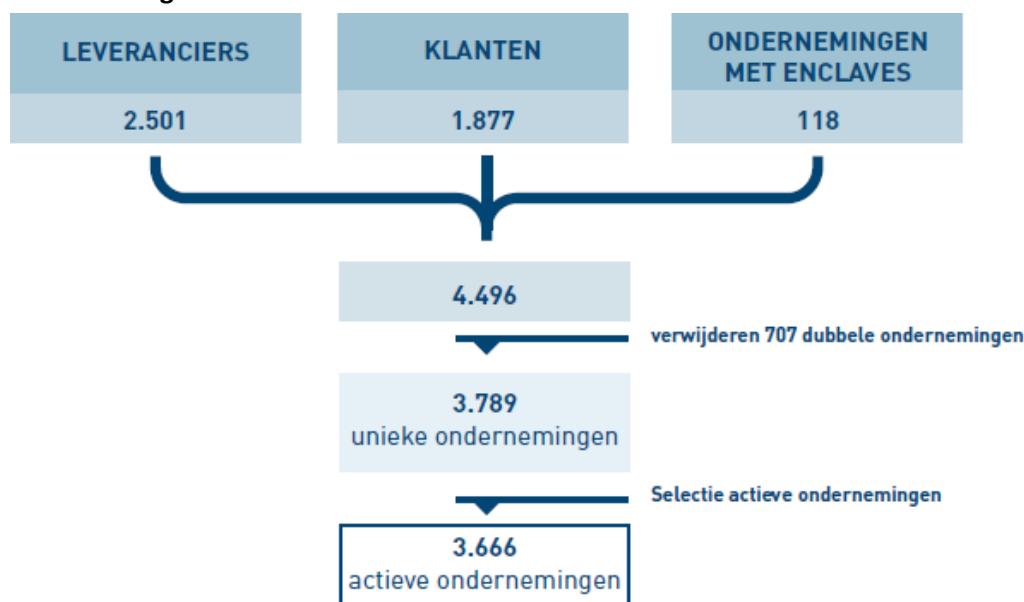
LEVERANCIERS

2.501

KLANTEN

1.877

ONDERNEMINGEN MET ENCLAVES

118

4.496

verwijderen 707 dubbele ondernemingen

3.789
unieke ondernemingen

Selectie actieve ondernemingen

3.666
actieve ondernemingen